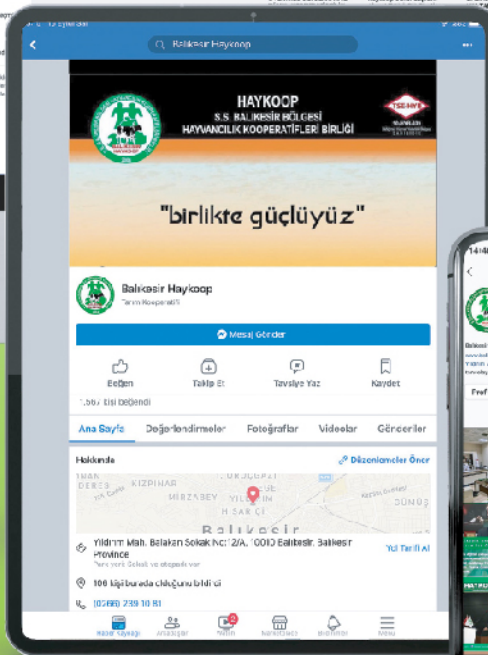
Balıkesir Haykoop

HAYKOOP
S.S. BALIKESİR BÖLGESİ
HAYVANCILIK KOOPERATİFLERİ BİRLİĞİ

"birlikte güçlüyüz"

Balıkesir Haykoop
Tarım Kooperatifi

Mesaj Gönder

Beğen
Takip Et
Tavsiye Yaz
Kaydet

1.567 kişi beğendi

Ana Sayfa
Değerlendirmeler
Fotoğraflar
Videolar
Gönderiler

Hakkında
Düzenlemeler Öner

KIZPINAR
MİRZABEY
YILDIRIM
HİSARÇIK
Balıkesir

Yıldırım Mah. Balaban Sokak No: 12/A. 10010 Balıkesir, Balıkesir Province
Yol Tarifi Al

100 kişi burada olduğunu bildirdi

(0266) 239 10 81

Haber Kaynağı
Arkadaşlar
Watch
Marketplace
Bildirimler
Menü

14:48